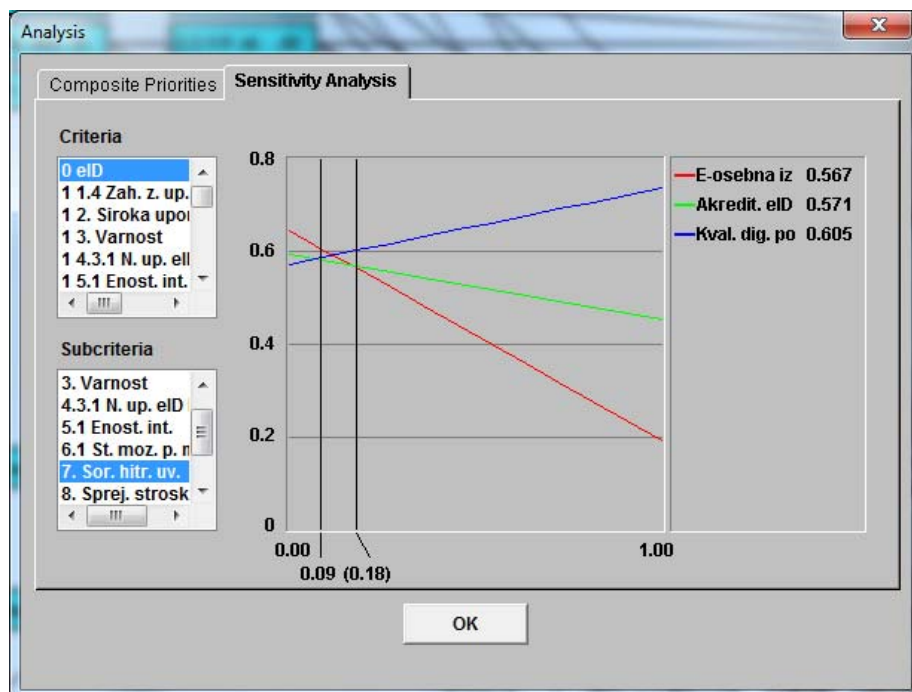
Analysis

Composite Priorities | Sensitivity Analysis

Criteria

0 elD
1 1.4 Zah. z. up.
1 2. Siroka upo
1 3. Varnost
1 4.3.1 N. up. el
1 5.1 Enost. int.

Subcriteria

3. Varnost
4.3.1 N. up. elD
5.1 Enost. int.
6.1 St. moz. p. n
7. Sor. hitr. uv.
8. Sprej. strosk

0.8
0.6
0.4
0.2
0
0.00
1.00
0.09 (0.18)

E-osebna iz 0.567
Akredit. elD 0.571
Kval. dig. po 0.605

OK